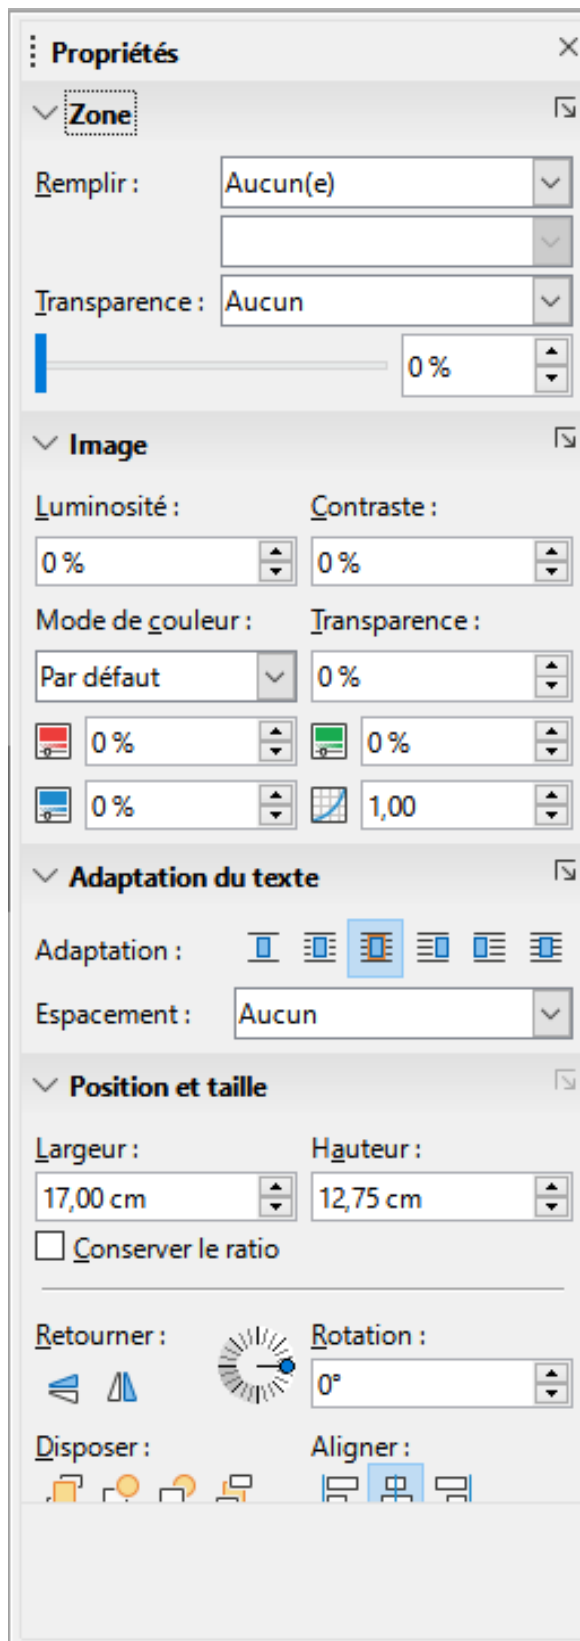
Propriétés

Zone

Remplir : Aucun(e)

Transparence : Aucun

0 %

Image

Luminosité : Contraste :

0 % 0 %

Mode de couleur : Transparence :

Par défaut 0 %

0 % 0 %

0 % 1,00

Adaptation du texte

Adaptation :

Espacement : Aucun

Position et taille

Largeur : Hauteur :

17,00 cm 12,75 cm

Conserver le ratio

Retourner : Rotation :

0°

Disposer : Aligner :